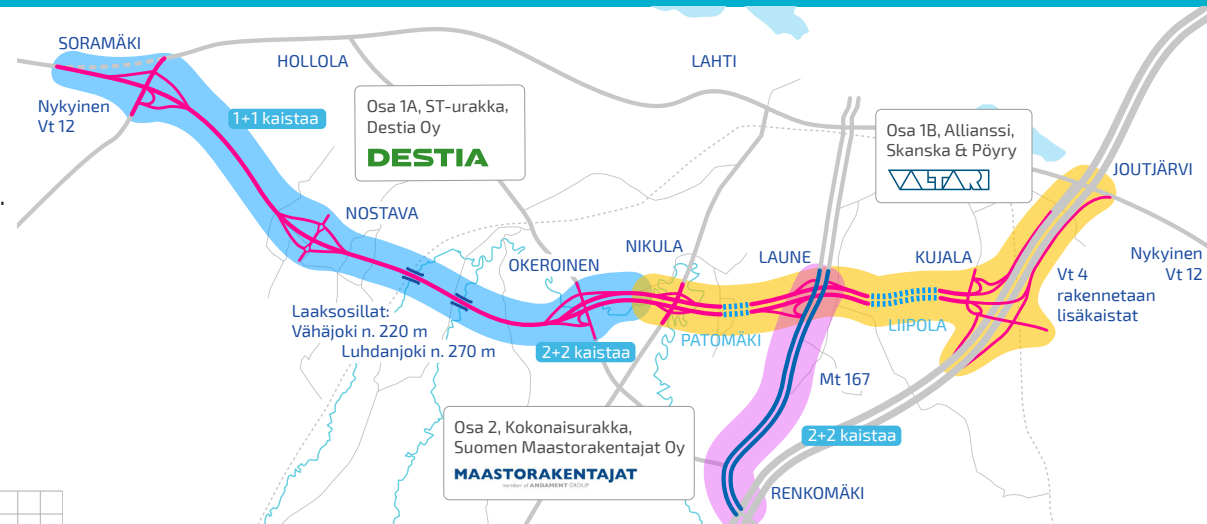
SORAMÄKI

HOLLOLA

LAHTI

Nykyinen Vt 12

1+1 kaistaa

Osa 1A, ST-urakka, Destia Oy

DESTIA

Osa 1B, Allianssi, Skanska & Pöyry

VALTARI

JOUTJÄRVI

NOSTAVA

NIKULA

LAUNE

KUJALA

Nykyinen Vt 12

OKEROINEN

Vt 4 rakennetaan lisäkaistat

Laaksosillat: Vähäjoki n. 220 m Luhdanjoki n. 270 m

2+2 kaistaa

PATOMÄKI

LIIPOLA

Mt 167

2+2 kaistaa

Osa 2, Kokonaisurakka, Suomen Maastorakentajat Oy

MAASTORAKENTAJAT
member of ANDAMENT GROUP

RENKOMÄKI